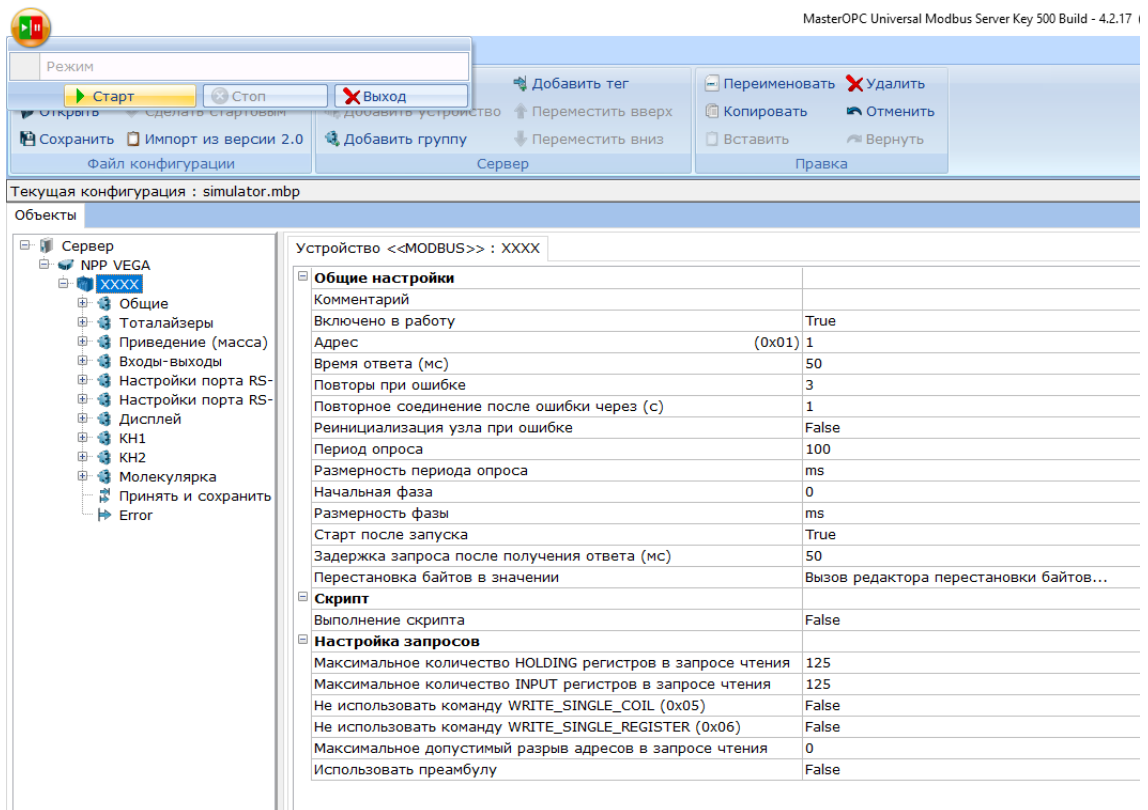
MasterOPC Universal Modbus Server Key 500 Build - 4.2.17

Режим

Старт
Стоп
Выход

Открыть
Сделать стартовым
Сохранить
Импорт из версии 2.0
Файл конфигурации

Добавить устройство
Добавить группу
Добавить тег
Переместить вверх
Переместить вниз
Сервер

Переименовать
Удалить
Копировать
Отменить
Вставить
Вернуть
Правка

Текущая конфигурация : simulator.mbp

Объекты

Сервер
NPP VEGA
XXXX
Общие
Тоталайзеры
Приведение (масса)
Входы-выходы
Настройки порта RS-
Настройки порта RS-
Дисплей
КН1
КН2
Молекулярка
Принять и сохранить
Error

Устройство <<MODBUS>> : XXXX

| | |
|---|---|
| Общие настройки | |
| Комментарий | |
| Включено в работу | True |
| Адрес (0x01) | 1 |
| Время ответа (мс) | 50 |
| Повторы при ошибке | 3 |
| Повторное соединение после ошибки через (с) | 1 |
| Реинициализация узла при ошибке | False |
| Период опроса | 100 |
| Размерность периода опроса | ms |
| Начальная фаза | 0 |
| Размерность фазы | ms |
| Старт после запуска | True |
| Задержка запроса после получения ответа (мс) | 50 |
| Перестановка байтов в значении | Вызов редактора перестановки байтов... |
| Скрипт | |
| Выполнение скрипта | False |
| Настройка запросов | |
| Максимальное количество HOLDING регистров в запросе чтения | 125 |
| Максимальное количество INPUT регистров в запросе чтения | 125 |
| Не использовать команду WRITE_SINGLE_COIL (0x05) | False |
| Не использовать команду WRITE_SINGLE_REGISTER (0x06) | False |
| Максимальное допустимый разрыв адресов в запросе чтения | 0 |
| Использовать преамбулу | False |